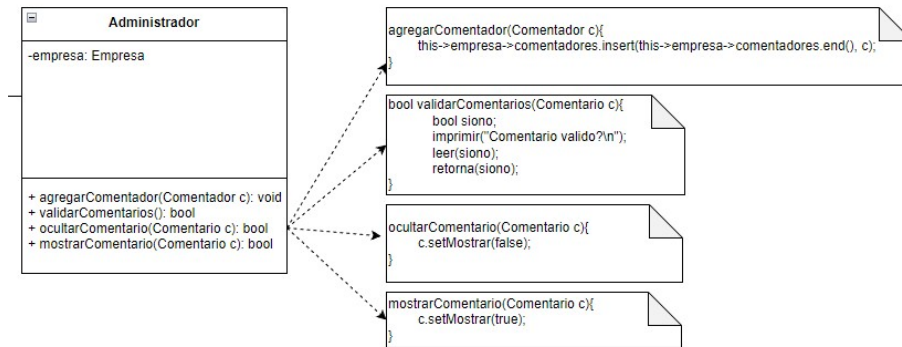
Administrador

-empresa: Empresa

+ agregarComentador(Comentador c): void
+ validarComentarios(): bool
+ ocultarComentario(Comentario c): bool
+ mostrarComentario(Comentario c): bool

agregarComentador(Comentador c){
this->empresa->comentadores.insert(this->empresa->comentadores.end(), c);
}

bool validarComentarios(Comentario c){
bool siono;
imprimir("Comentario valido?\n");
leer(siono);
retorna(siono);
}

ocultarComentario(Comentario c){
c.setMostrar(false);
}

mostrarComentario(Comentario c){
c.setMostrar(true);
}